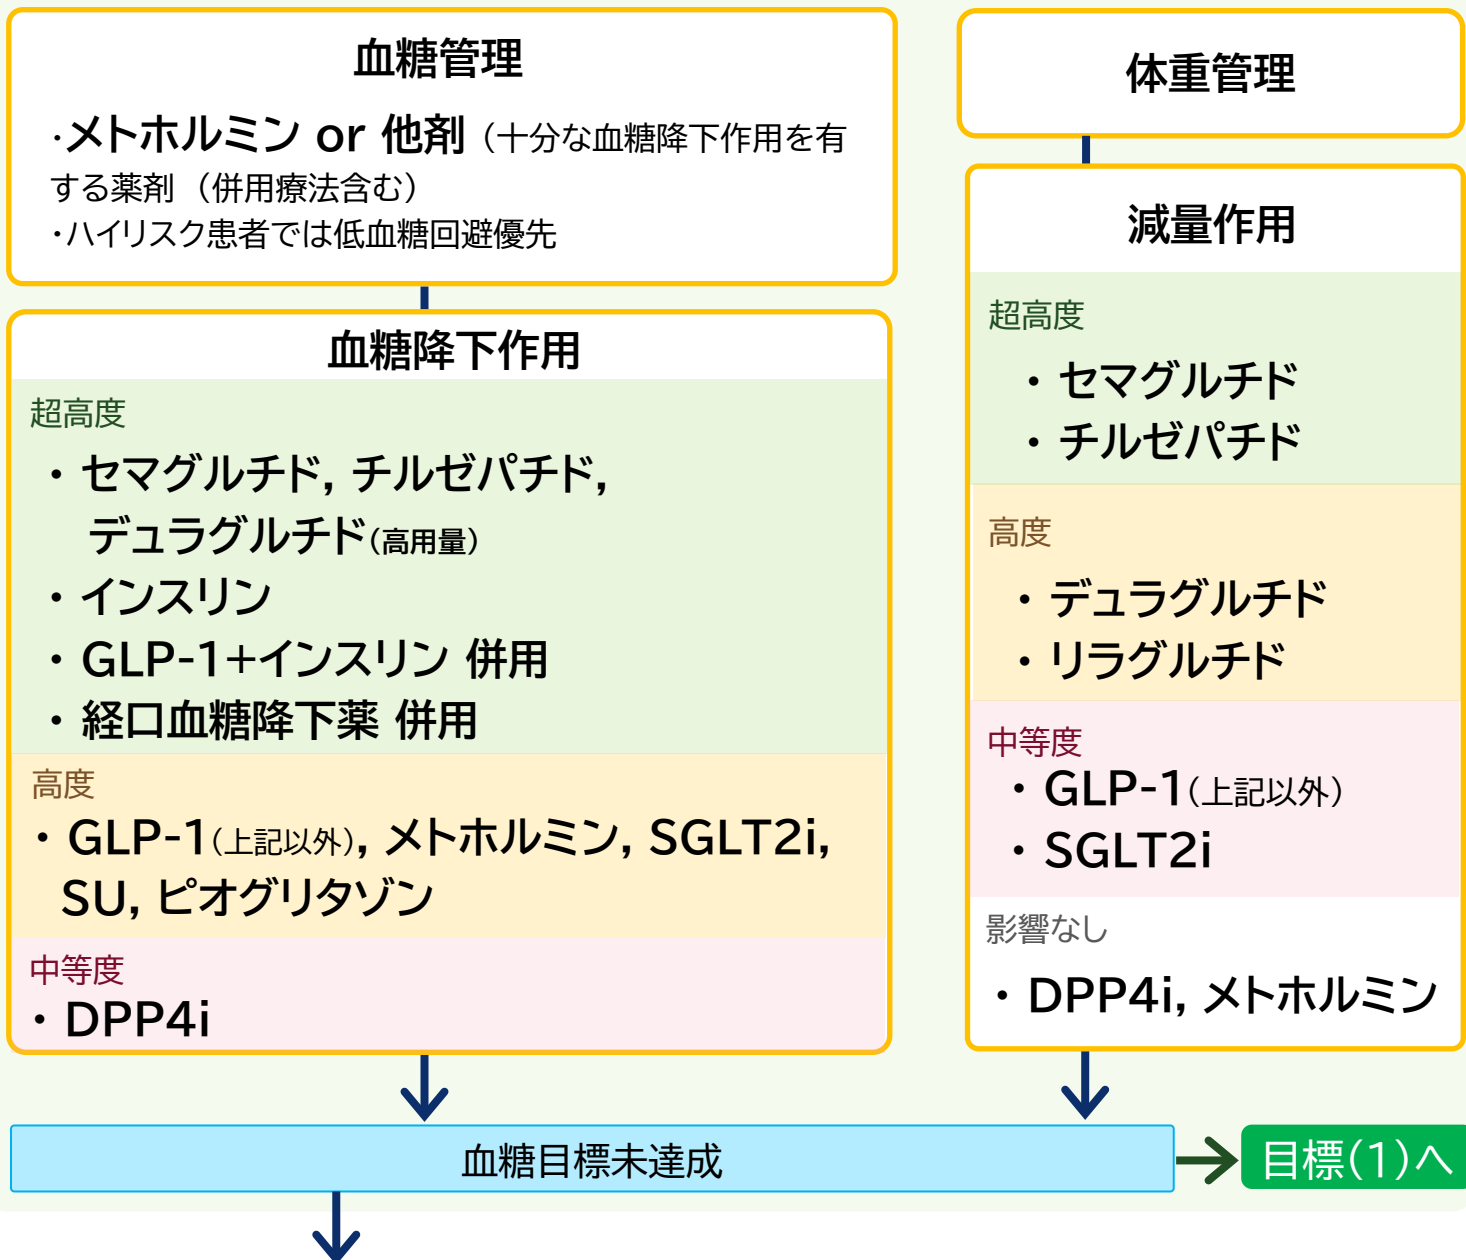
血糖管理

·メトホルミン or 他剤（十分な血糖降下作用を有する薬剤（併用療法含む）
·ハイリスク患者では低血糖回避優先

血糖降下作用

超高度
・セマグルチド, チルゼパチド, デュラグルチド(高用量)
・インスリン
・GLP-1+インスリン 併用
・経口血糖降下薬 併用

高度
・GLP-1(上記以外), メトホルミン, SGLT2i, SU, ピオグリタゾン

中等度
・DPP4i

体重管理

減量作用

超高度
・セマグルチド
・チルゼパチド

高度
・デュラグルチド
・リラグルチド

中等度
・GLP-1(上記以外)
・SGLT2i

影響なし
・DPP4i, メトホルミン

血糖目標未達成

目標(1)へ